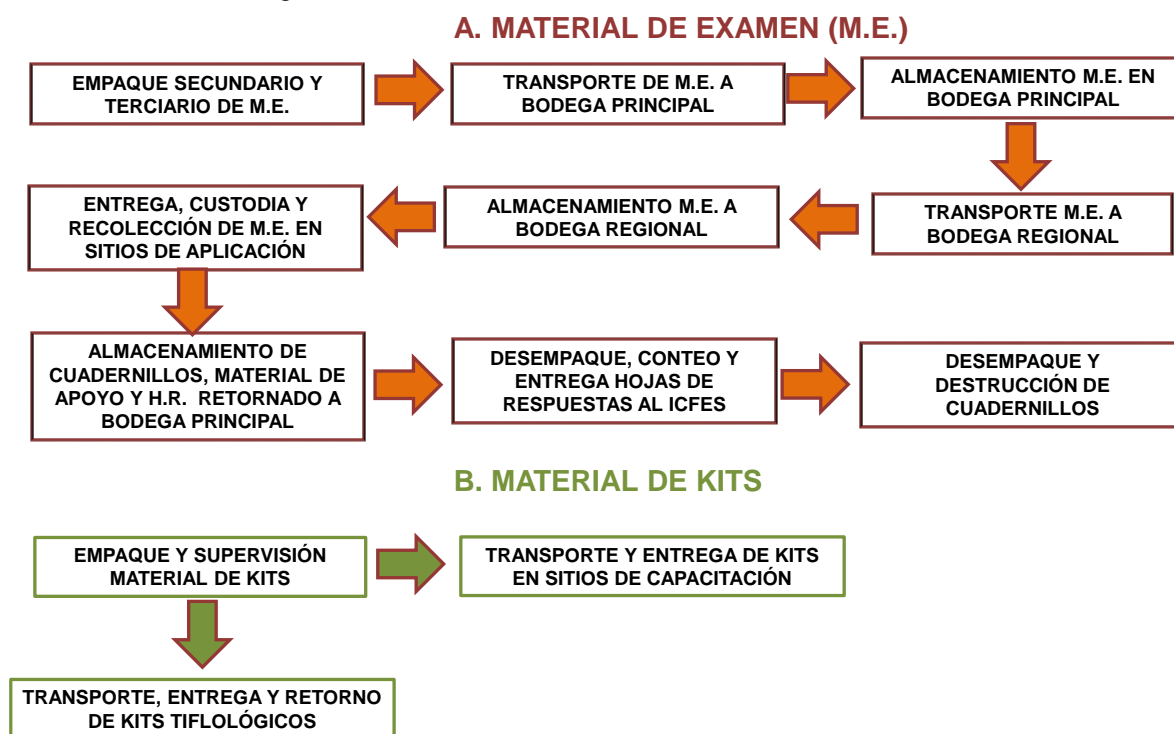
A. MATERIAL DE EXAMEN (M.E.)

EMPAQUE SECUNDARIO Y TERCIARIO DE M.E.

TRANSPORTE DE M.E. A BODEGA PRINCIPAL

ALMACENAMIENTO M.E. EN BODEGA PRINCIPAL

TRANSPORTE M.E. A BODEGA REGIONAL

ALMACENAMIENTO M.E. A BODEGA REGIONAL

ENTREGA, CUSTODIA Y RECOLECCIÓN DE M.E. EN SITIOS DE APLICACIÓN

ALMACENAMIENTO DE CUADERNILLOS, MATERIAL DE APOYO Y H.R. RETORNADO A BODEGA PRINCIPAL

DESEMPAQUE, CONTEO Y ENTREGA HOJAS DE RESPUESTAS AL ICFES

DESEMPAQUE Y DESTRUCCIÓN DE CUADERNILLOS

B. MATERIAL DE KITS

EMPAQUE Y SUPERVISIÓN MATERIAL DE KITS

TRANSPORTE Y ENTREGA DE KITS EN SITIOS DE CAPACITACIÓN

TRANSPORTE, ENTREGA Y RETORNO DE KITS TIFLOLÓGICOS